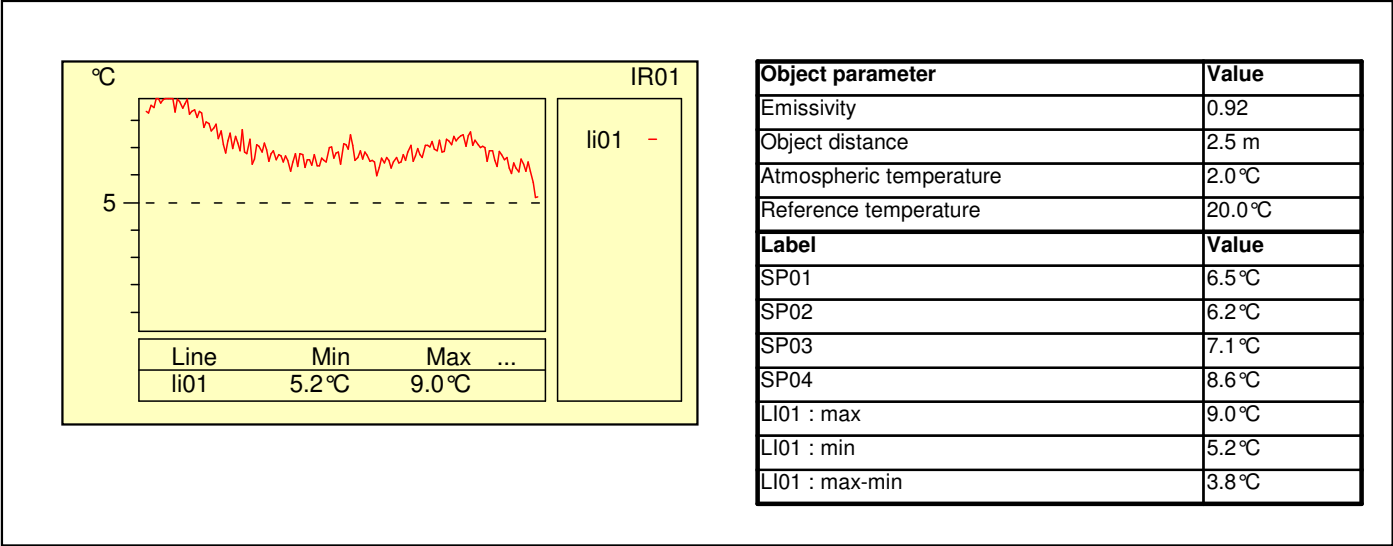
℃ IR01

5

li01 -

| Line | Min | Max | ... |
|---|---|---|---|
| li01 | 5.2℃ | 9.0℃ | |

| Object parameter | Value |
|---|---|
| Emissivity | 0.92 |
| Object distance | 2.5 m |
| Atmospheric temperature | 2.0℃ |
| Reference temperature | 20.0℃ |
| **Label** | **Value** |
| SP01 | 6.5℃ |
| SP02 | 6.2℃ |
| SP03 | 7.1℃ |
| SP04 | 8.6℃ |
| LI01 : max | 9.0℃ |
| LI01 : min | 5.2℃ |
| LI01 : max-min | 3.8℃ |